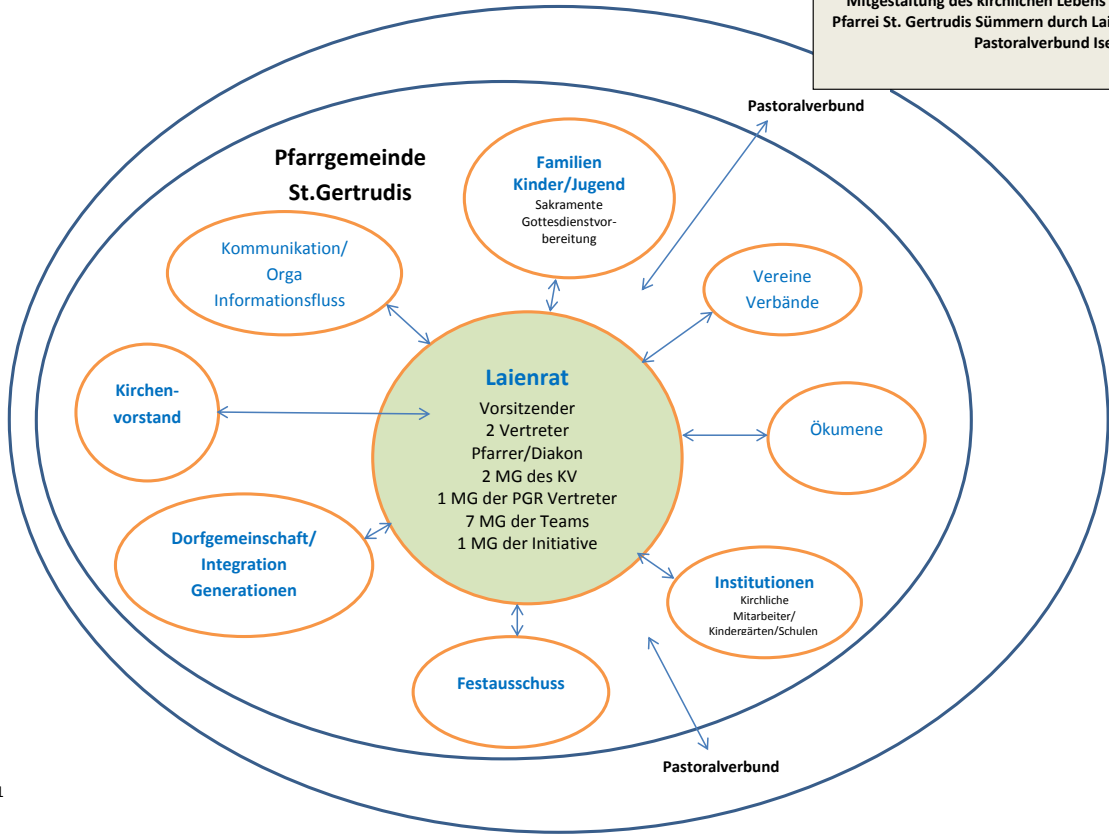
Mitgestaltung des kirchlichen Lebens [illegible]
Pfarrei St. Gertrudis Sümmern durch Lai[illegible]
Pastoralverbund Ise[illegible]

Pastoralverbund

Pfarrgemeinde St.Gertrudis

Familien Kinder/Jugend
Sakramente
Gottesdienstvorbereitung

Kommunikation/ Orga Informationsfluss

Vereine Verbände

Kirchenvorstand

Laienrat
Vorsitzender
2 Vertreter
Pfarrer/Diakon
2 MG des KV
1 MG der PGR Vertreter
7 MG der Teams
1 MG der Initiative

Ökumene

Dorfgemeinschaft/ Integration Generationen

Institutionen
Kirchliche Mitarbeiter/ Kinderzärten/Schulen

Festausschuss

Pastoralverbund

1